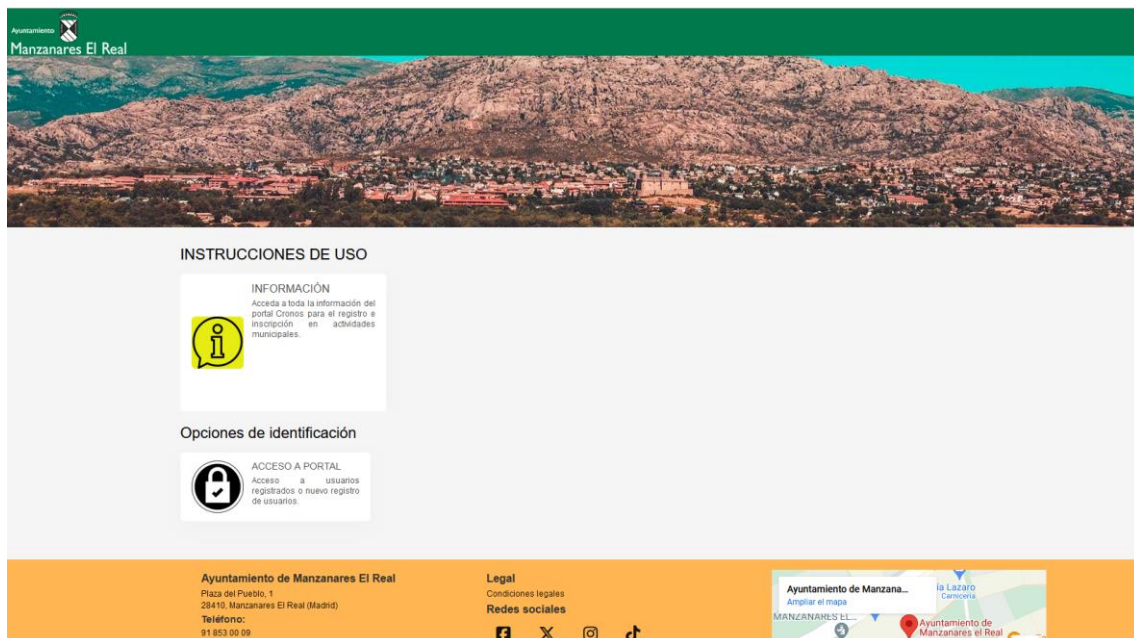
Ayuntamiento
Manzanares El Real

INSTRUCCIONES DE USO

INFORMACIÓN
Acceda a toda la información del portal Cronos para el registro e inscripción en actividades municipales.

Opciones de identificación

ACCESO A PORTAL
Acceso a usuarios registrados o nuevo registro de usuarios.

Ayuntamiento de Manzanares El Real
Plaza del Pueblo, 1
28410, Manzanares El Real (Madrid)
Teléfono:
91 853 00 09

Legal
Condiciones legales
Redes sociales

Ayuntamiento de Manzana...
Ampliar el mapa
ía Lazaro
Carnicería
MANZANARES EL...
Ayuntamiento de Manzanares el Real